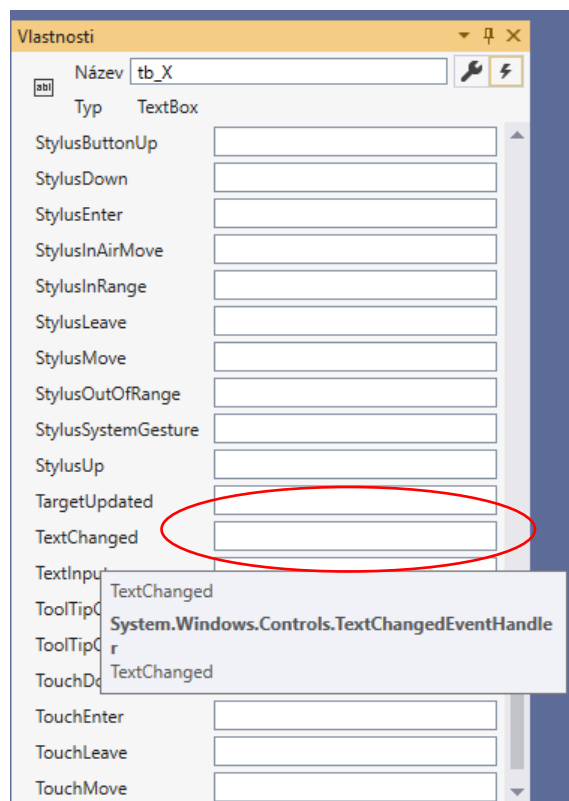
Vlastnosti

abl Název tb_X

Typ TextBox

StylusButtonUp

StylusDown

StylusEnter

StylusInAirMove

StylusInRange

StylusLeave

StylusMove

StylusOutOfRange

StylusSystemGesture

StylusUp

TargetUpdated

TextChanged

TextInput

ToolTipO

ToolTipO

TouchDo

TouchEnter

TouchLeave

TouchMove

TextChanged

System.Windows.Controls.TextChangedEventHandler

TextChanged